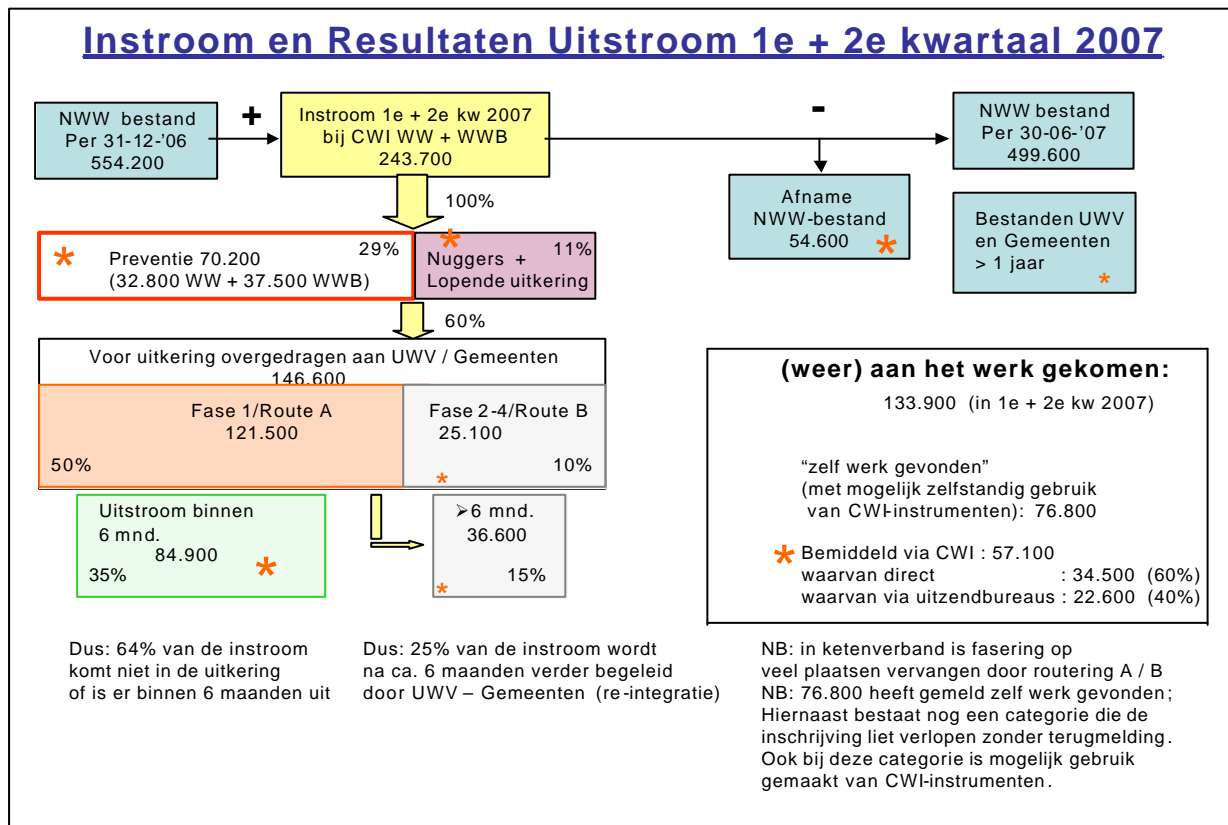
Instroom en Resultaten Uitstroom 1e + 2e kwartaal 2007

NWW bestand
Per 31-12-'06
554.200

+

Instroom 1e + 2e kw 2007
bij CWI WW + WWB
243.700

-

NWW bestand
Per 30-06-'07
499.600

Afname
NWW-bestand
54.600 *

Bestanden UWV
en Gemeenten
> 1 jaar
*

100%

* Preventie 70.200 29%
(32.800 WW + 37.500 WWB)

* Nuggers + Lopende uitkering 11%

60%

Voor uitkering overgedragen aan UWV / Gemeenten
146.600

Fase 1/Route A
121.500
50%

Fase 2-4/Route B
25.100
* 10%

Uitstroom binnen
6 mnd.
84.900
35% *

➢6 mnd.
36.600
* 15%

(weer) aan het werk gekomen:
133.900 (in 1e + 2e kw 2007)

"zelf werk gevonden"
(met mogelijk zelfstandig gebruik van CWI-instrumenten): 76.800

* Bemiddeld via CWI : 57.100
waarvan direct : 34.500 (60%)
waarvan via uitzendbureaus : 22.600 (40%)

Dus: 64% van de instroom komt niet in de uitkering of is er binnen 6 maanden uit

Dus: 25% van de instroom wordt na ca. 6 maanden verder begeleid door UWV – Gemeenten (re-integratie)

NB: in ketenverband is fasering op veel plaatsen vervangen door routering A / B
NB: 76.800 heeft gemeld zelf werk gevonden; Hiernaast bestaat nog een categorie die de inschrijving liet verlopen zonder terugmelding. Ook bij deze categorie is mogelijk gebruik gemaakt van CWI-instrumenten.